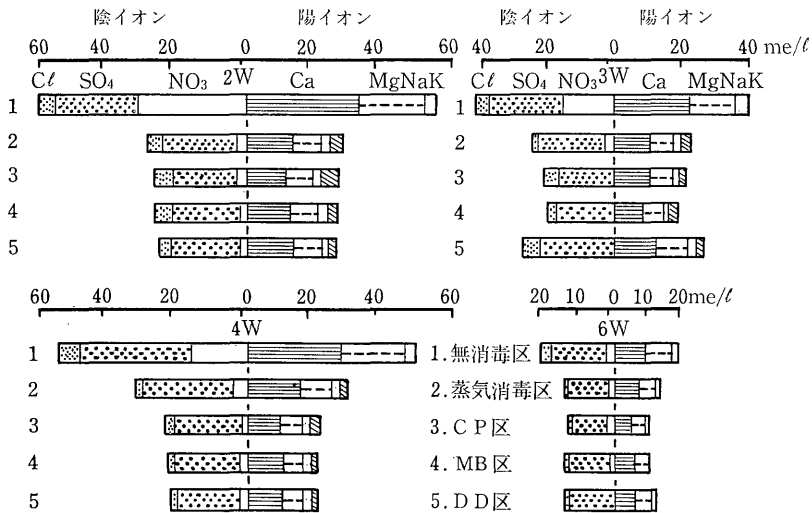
陰イオン　陽イオン
60　40　20　0　20　40　60
Cℓ　SO₄　NO₃　2W　Ca　MgNaK
1
2
3
4
5

陰イオン　陽イオン
40　20　0　20　40 me/ℓ
Cℓ　SO₄　NO₃　3W　Ca　MgNaK
1
2
3
4
5

60　40　20　0　20　40　60
4W
1
2
3
4
5

20　10　0　10　20me/ℓ
6W

1. 無消毒区
2. 蒸気消毒区
3. ＣＰ区
4. MB区
5. ＤＤ区